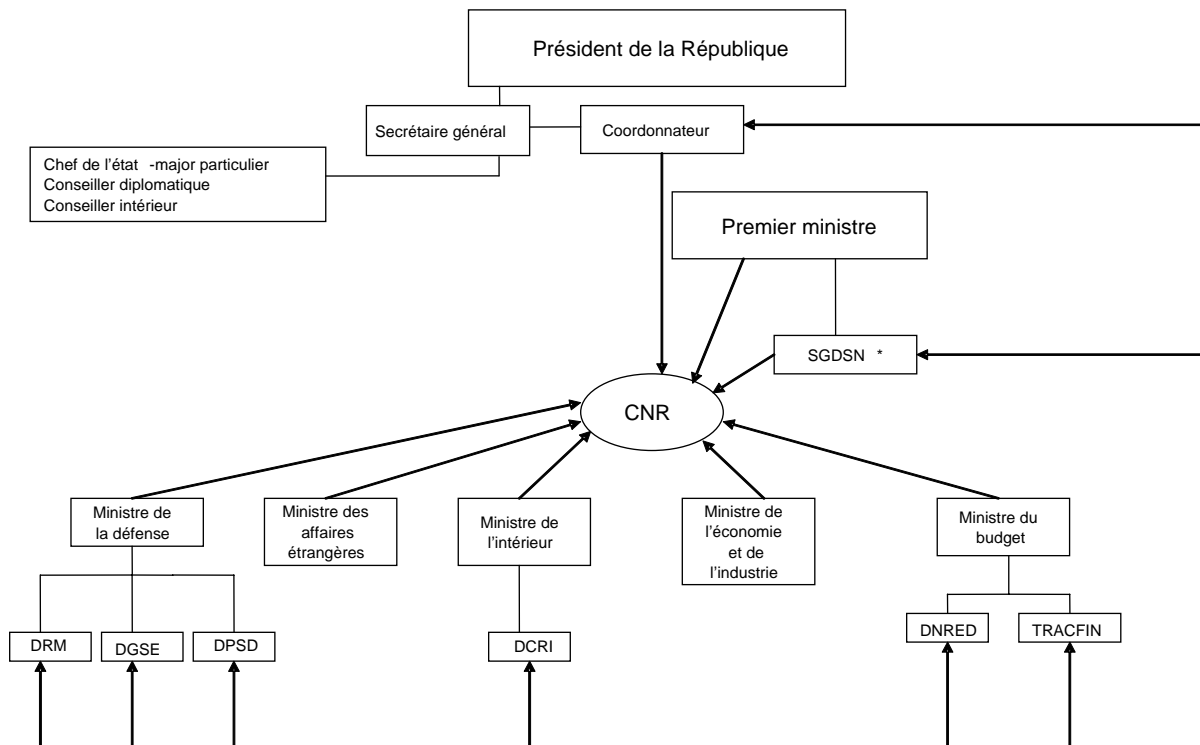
Président de la République

Secrétaire général

Coordonnateur

Chef de l'état -major particulier
Conseiller diplomatique
Conseiller intérieur

Premier ministre

SGDSN *

CNR

Ministre de la défense

Ministre des affaires étrangères

Ministre de l'intérieur

Ministre de l'économie et de l'industrie

Ministre du budget

DRM

DGSE

DPSD

DCRI

DNRED

TRACFIN